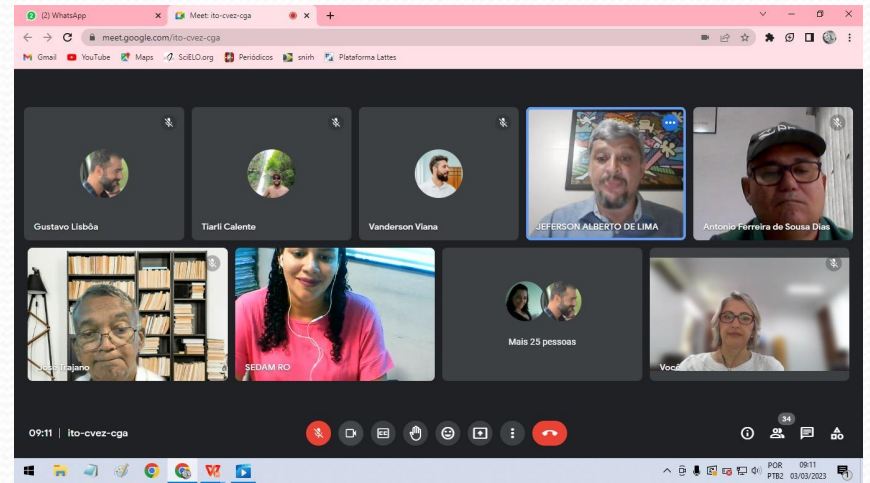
(2) WhatsApp
Meet: ito-cvez-cga
meet.google.com/ito-cvez-cga
Gmail YouTube Maps SciELO.org Periódicos snirh Plataforma Lattes

Gustavo Lisbôa
Tiarli Calente
Vanderson Viana
JEFERSON ALBERTO DE LIMA
Antonio Ferreira de Sousa Dias
José Trajano
SEDAM RO
Mais 25 pessoas
Você

09:11 | ito-cvez-cga
34

POR PTB2 09:11 03/03/2023